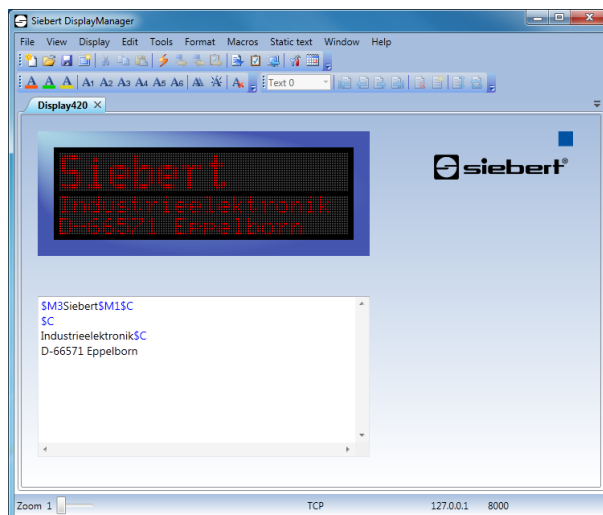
Siebert DisplayManager

File View Display Edit Tools Format Macros Static text Window Help

A A A A1 A2 A3 A4 A5 A6 Text 0

Display420 ×

Siebert
Industrieelektronik
D-66571 Eppelborn

siebert®

$M3Siebert$M1$C
$C
Industrieelektronik$C
D-66571 Eppelborn

Zoom 1 TCP 127.0.0.1 8000